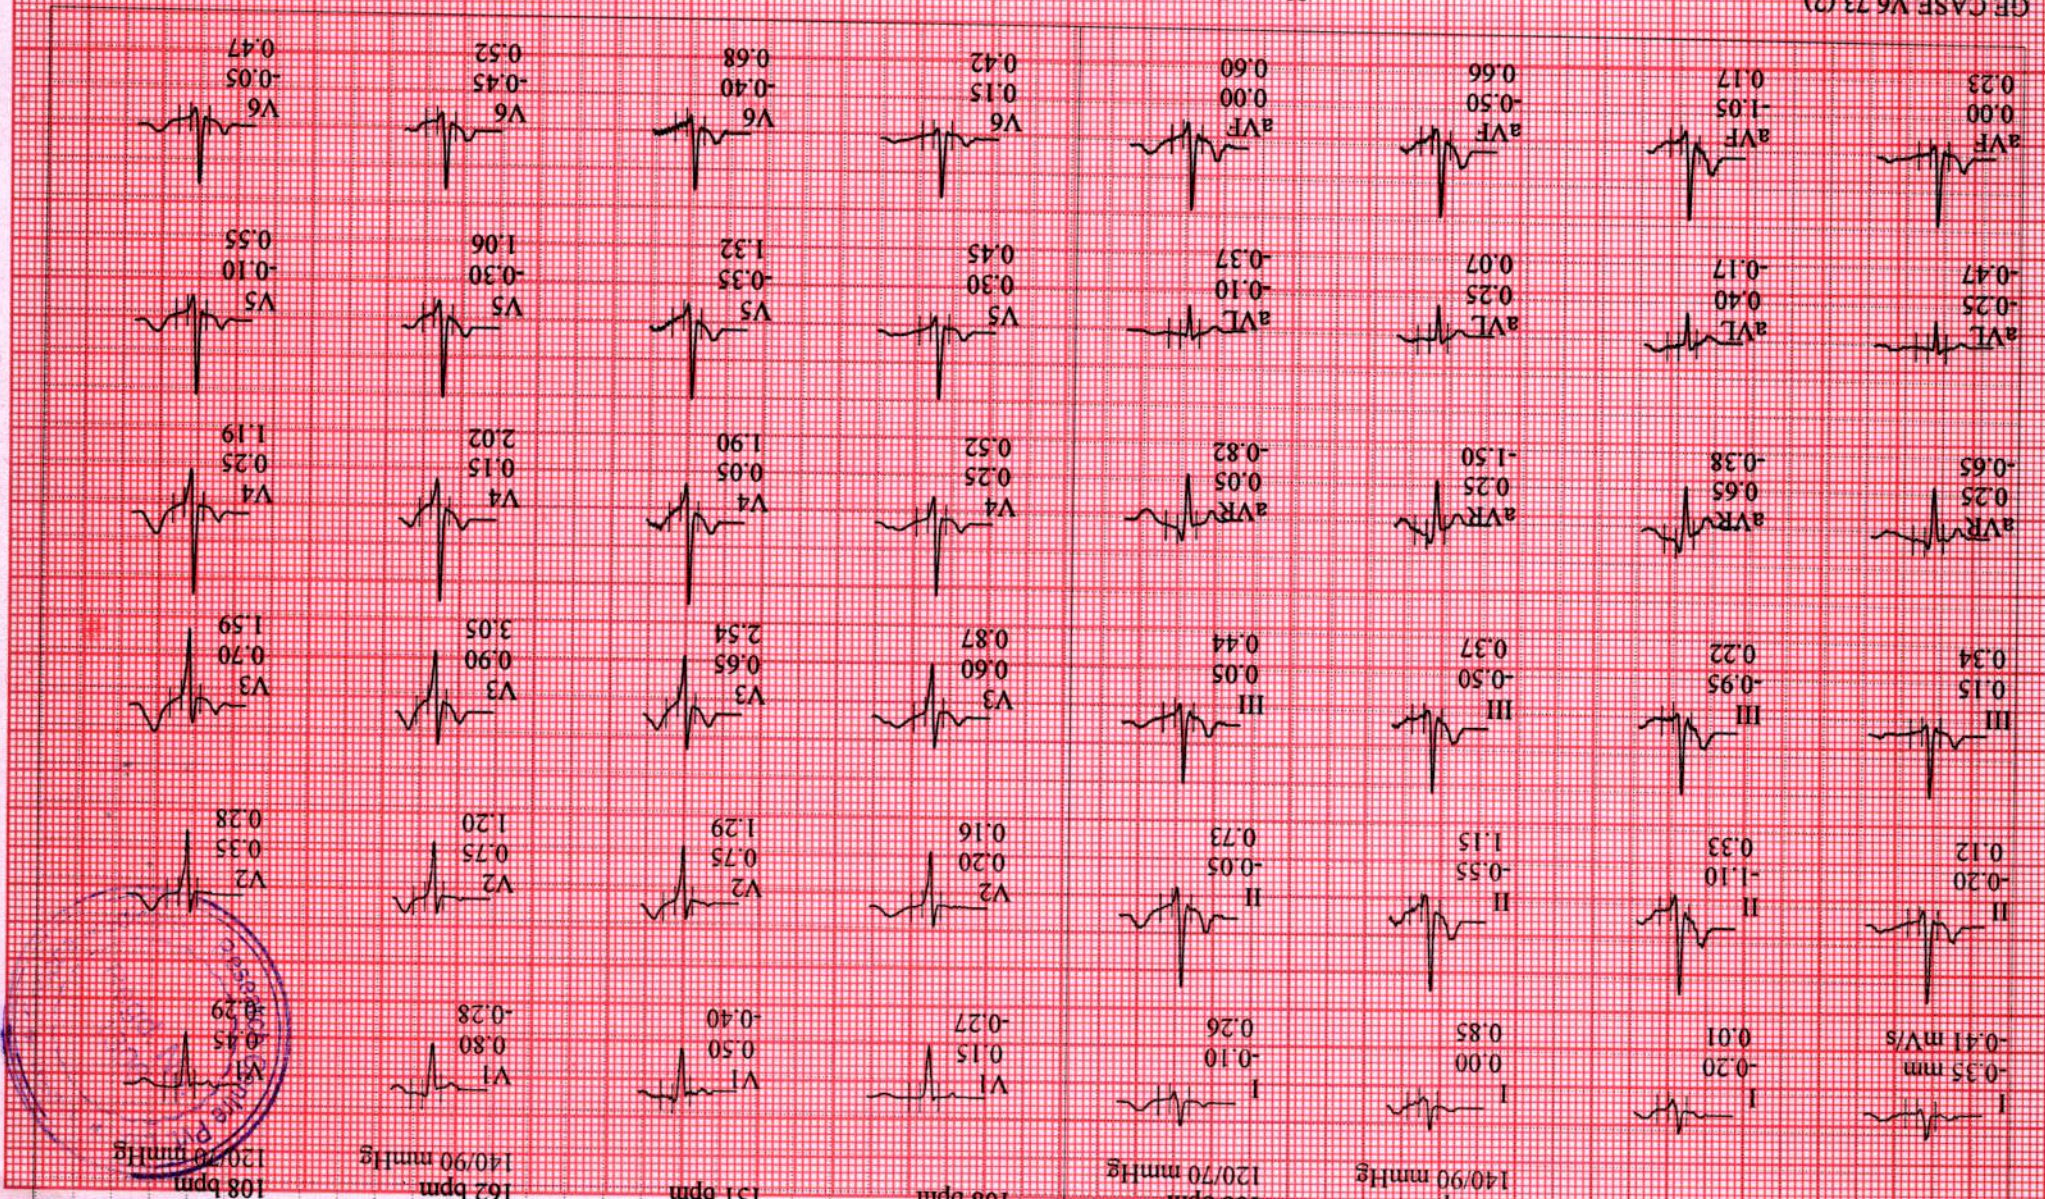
GF CASE V6 73 (?)

I
-0.35 mm
-0.41 mV/s

II
-0.20
0.12

III
0.15
0.34

aVR
0.25
-0.65

aVL
-0.25
-0.47

aVF
0.00
0.23

I
-0.20
0.01

II
-1.10
0.33

III
-0.95
0.22

aVR
0.65
-0.38

aVL
0.40
-0.17

aVF
-1.05
0.17

140/90 mmHg

I
0.00
0.85

II
-0.55
1.15

III
-0.50
0.37

aVR
0.25
-1.50

aVL
0.25
0.07

aVF
-0.50
0.66

120/70 mmHg

I
-0.10
0.26

II
-0.05
0.73

III
0.05
0.44

aVR
0.05
-0.82

aVL
-0.10
-0.37

aVF
0.00
0.60

108 bpm

V1
0.15
-0.27

V2
0.20
0.16

V3
0.60
0.87

V4
0.25
0.52

V5
0.30
0.45

V6
0.15
0.42

151 bpm

V1
0.50
-0.40

V2
0.75
1.29

V3
0.65
2.54

V4
0.05
1.90

V5
-0.35
1.32

V6
-0.40
0.68

162 bpm
140/90 mmHg

V1
0.80
-0.28

V2
0.75
1.20

V3
0.90
3.05

V4
0.15
2.02

V5
-0.30
1.06

V6
-0.45
0.52

108 bpm
120/70 mmHg

V1
0.45
-0.29

V2
0.35
0.28

V3
0.70
1.59

V4
0.25
1.19

V5
-0.10
0.55

V6
-0.05
0.47